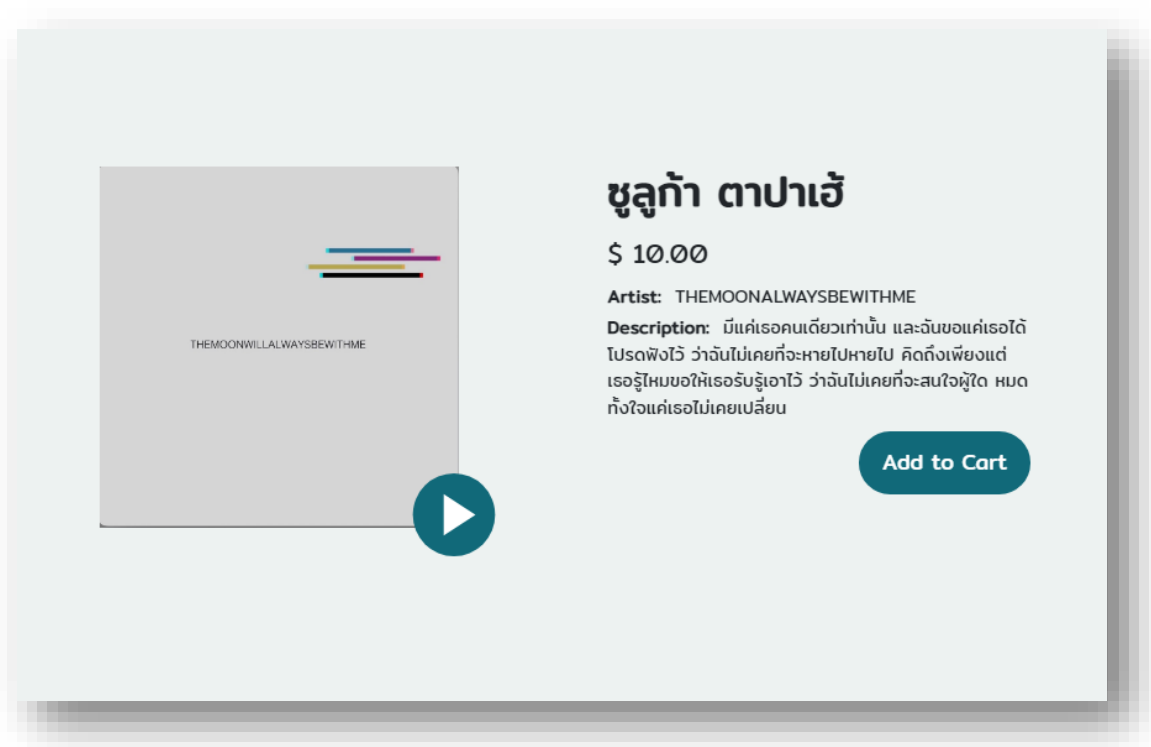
THEMOONWILLALWAYSBEWITHME

ชูลูก้า ตาปาเฮ้

$ 10.00

Artist: THEMOONALWAYSBEWITHME

Description: มีแค่เธอคนเดียวเท่านั้น และฉันขอแค่เธอได้โปรดฟังไว้ ว่าฉันไม่เคยที่จะหายไปหายไป คิดถึงเพียงแต่เธอรู้ไหมขอให้เธอรับรู้เอาไว้ ว่าฉันไม่เคยที่จะสนใจผู้ใด หมดทั้งใจแค่เธอไม่เคยเปลี่ยน

Add to Cart